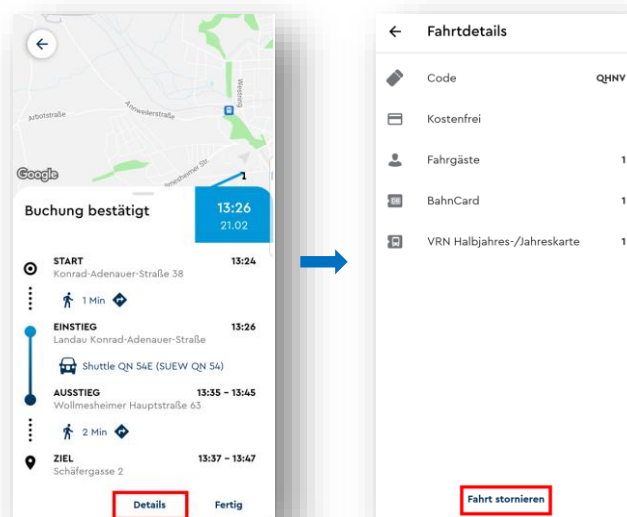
Arbotstraße

Annweilerstraße

Westring

mesheimer Str.

Google

1

Buchung bestätigt

13:26
21.02

START
Konrad-Adenauer-Straße 38
13:24

1 Min

EINSTIEG
Landau Konrad-Adenauer-Straße
13:26

Shuttle QN 54E (SUEW QN 54)

AUSSTIEG
Wollmesheimer Hauptstraße 63
13:35 – 13:45

2 Min

ZIEL
Schäfergasse 2
13:37 – 13:47

Details

Fertig

Fahrtdetails

Code QHNV

Kostenfrei

Fahrgäste 1

BahnCard 1

VRN Halbjahres-/Jahreskarte 1

Fahrt stornieren